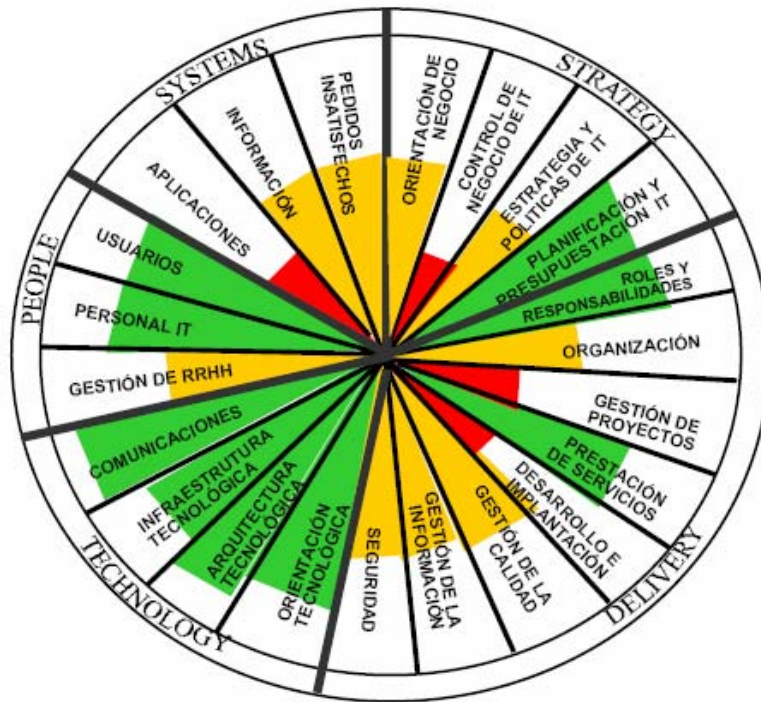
SYSTEMS

STRATEGY

PEOPLE

TECHNOLOGY

DELIVERY

PEDIDOS INSATISFECHOS

ORIENTACIÓN DE NEGOCIO

CONTROL DE NEGOCIO DE IT

ESTRATEGIA Y POLITICAS DE IT

PLANIFICACIÓN Y PRESUPUESTACIÓN IT

ROLES Y RESPONSABILIDADES

ORGANIZACIÓN

GESTIÓN DE PROYECTOS

PRESTACIÓN DE SERVICIOS

DESARROLLO E IMPLANTACIÓN

GESTIÓN DE LA CALIDAD

GESTIÓN DE LA INFORMACIÓN

SEGURIDAD

ORIENTACIÓN TECNOLÓGICA

ARQUITECTURA TECNOLÓGICA

INFRAESTRUTURA TECNOLÓGICA

COMUNICACIONES

GESTIÓN DE RRHH

PERSONAL IT

USUARIOS

APLICACIONES

INFORMACIÓN